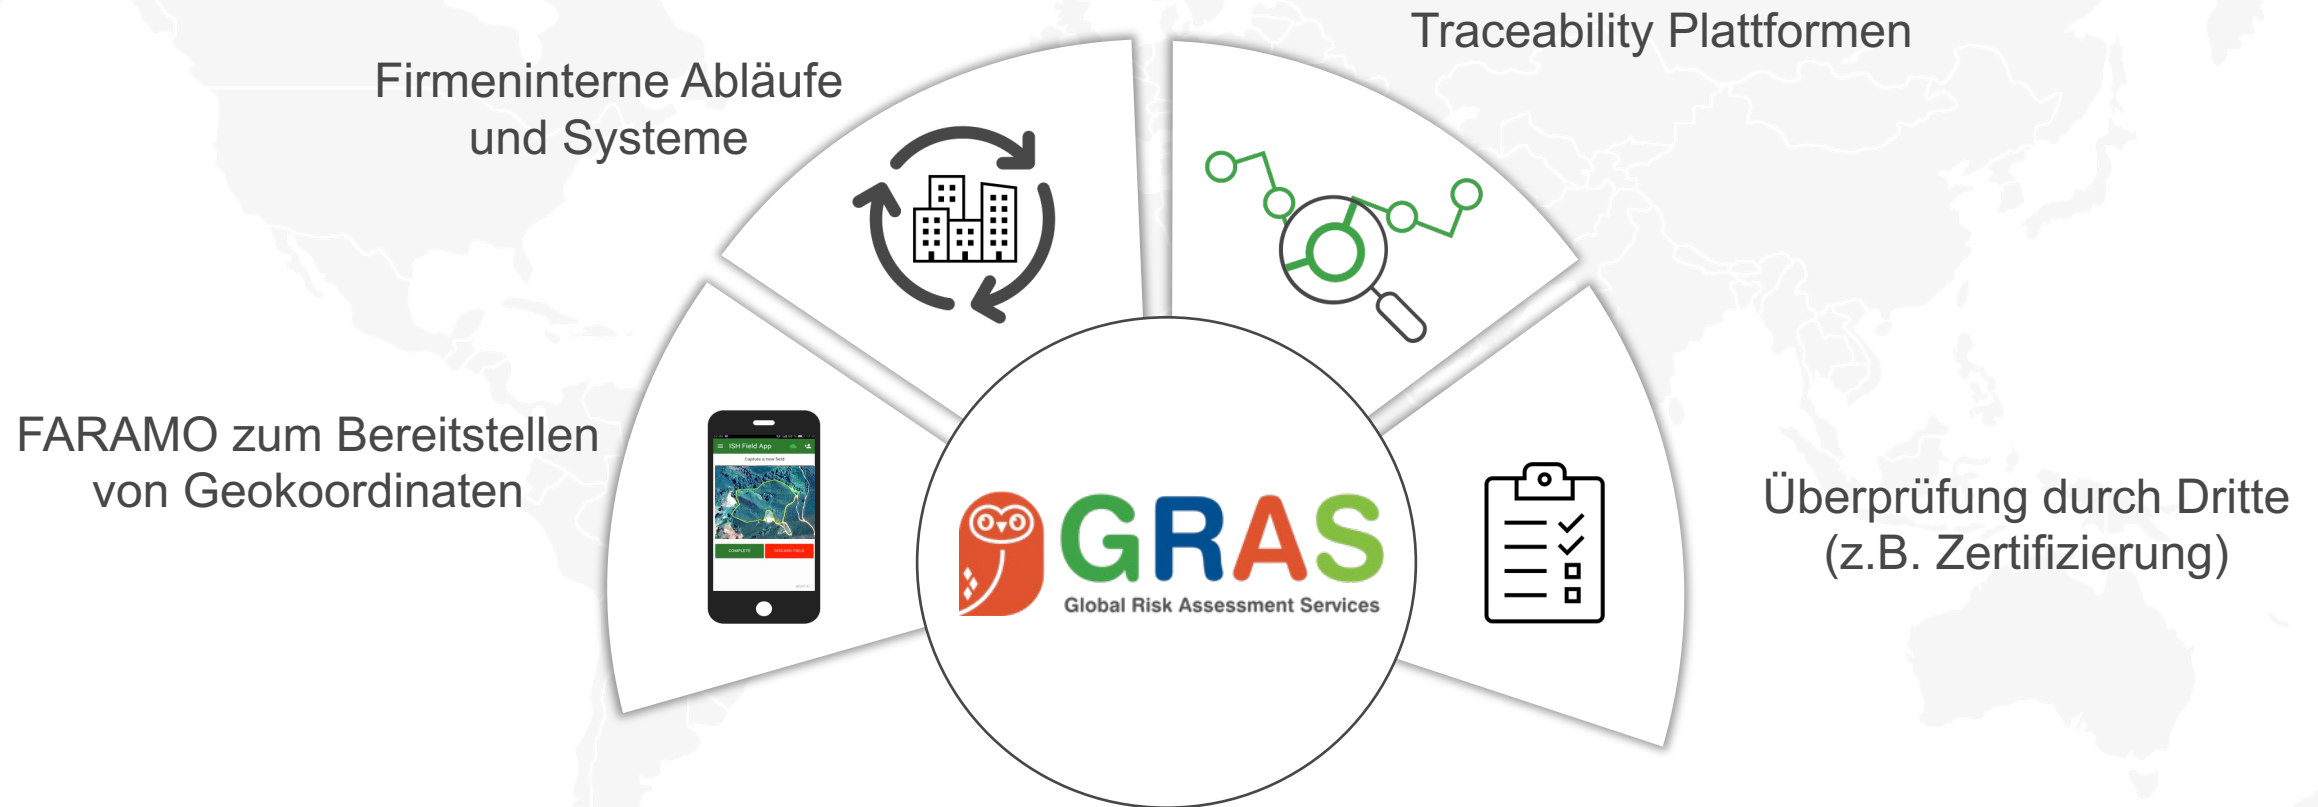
Traceability Plattformen

Firmeninterne Abläufe und Systeme

FARAMO zum Bereitstellen von Geokoordinaten

ISH Field App

Capture a new field

COMPLETE

DISCARD FIELD

GRAS

Global Risk Assessment Services

Überprüfung durch Dritte (z.B. Zertifizierung)